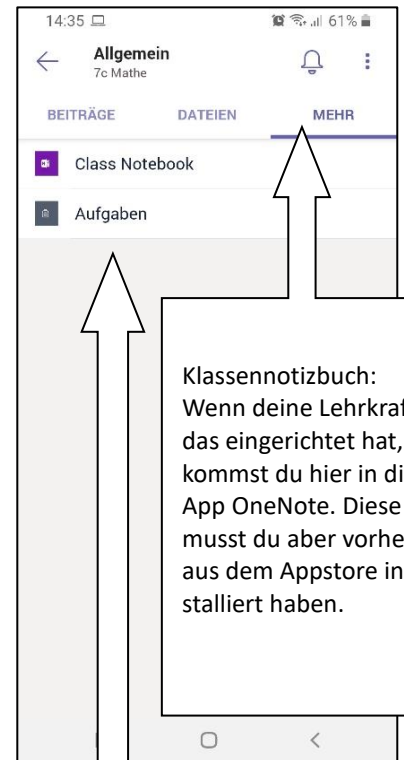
14:35 61%

Allgemein
7c Mathe

BEITRÄGE DATEIEN MEHR

Class Notebook

Aufgaben

Klassennotizbuch:
Wenn deine Lehrkraf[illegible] das eingerichtet hat, kommst du hier in di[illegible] App OneNote. Diese musst du aber vorhe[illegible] aus dem Appstore in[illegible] stalliert haben.